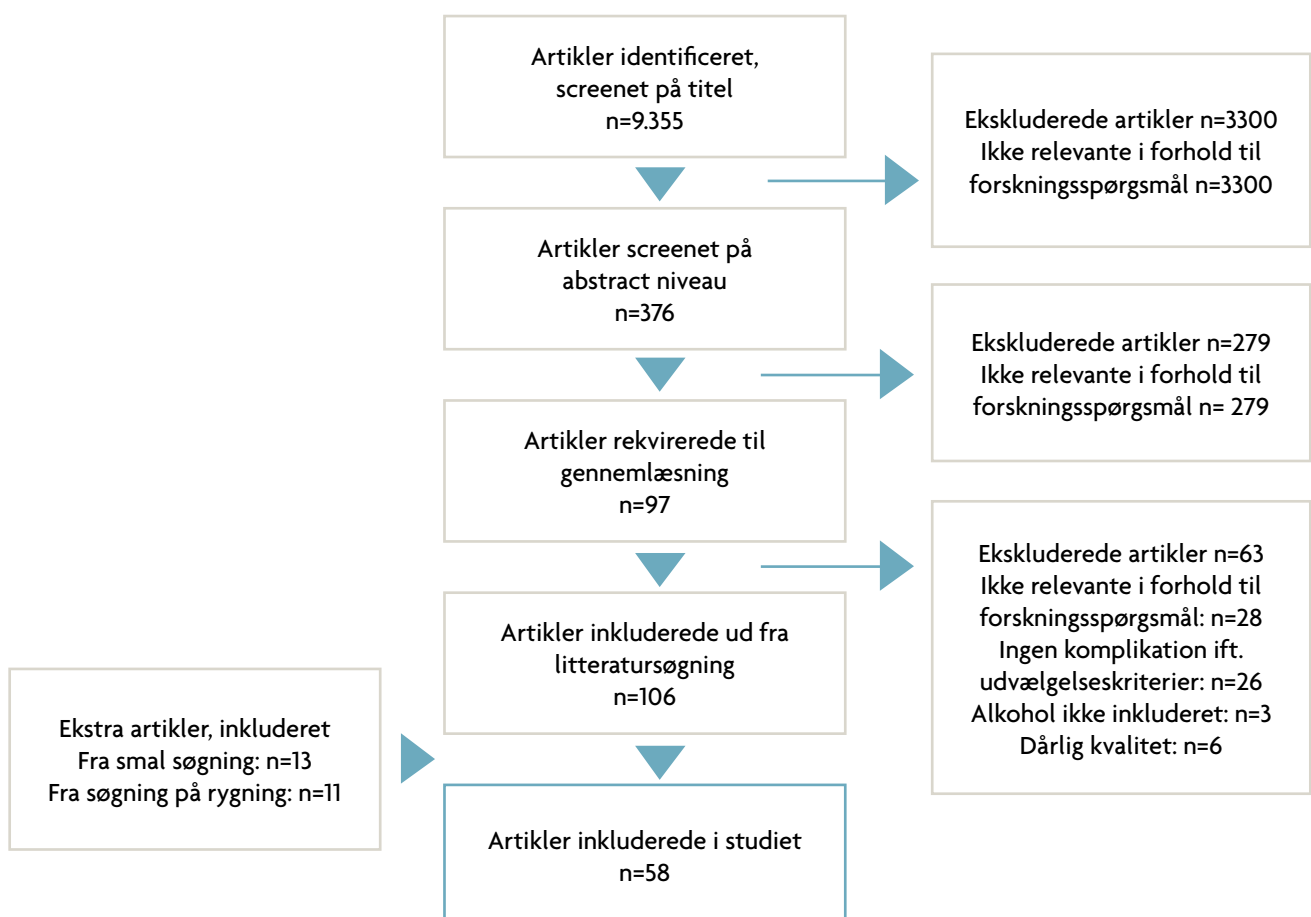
Artikler identificeret, screenet på titel n=9.355

Ekskluderede artikler n=3300
Ikke relevante i forhold til forskningsspørgsmål n=3300

Artikler screenet på abstract niveau n=376

Ekskluderede artikler n=279
Ikke relevante i forhold til forskningsspørgsmål n= 279

Artikler rekvirerede til gennemlæsning n=97

Ekskluderede artikler n=63
Ikke relevante i forhold til forskningsspørgsmål: n=28
Ingen komplikation ift. udvælgelseskriterier: n=26
Alkohol ikke inkluderet: n=3
Dårlig kvalitet: n=6

Artikler inkluderede ud fra litteratursøgning n=106

Ekstra artikler, inkluderet
Fra smal søgning: n=13
Fra søgning på rygning: n=11

Artikler inkluderede i studiet n=58